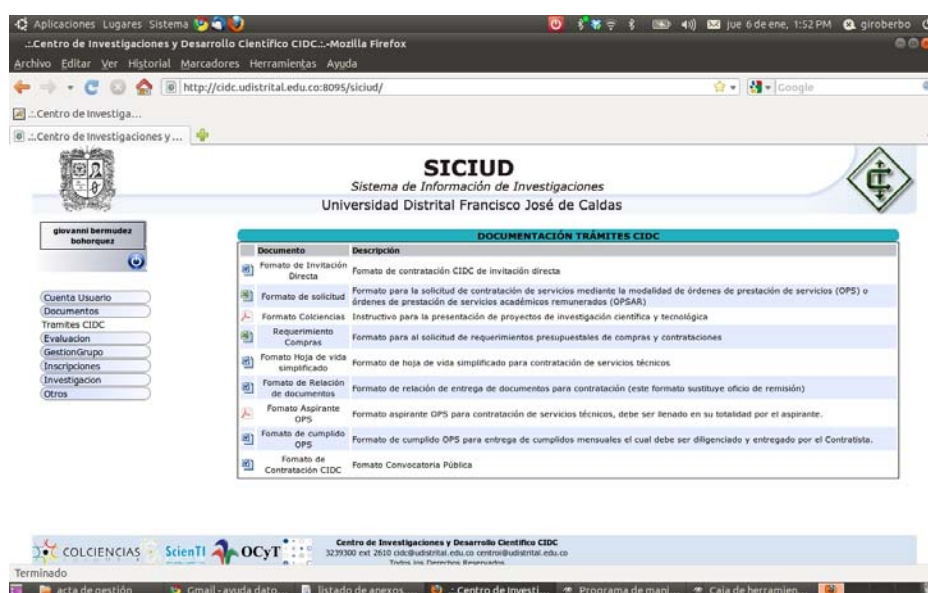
Aplicaciones Lugares Sistema
jue 6 de ene, 1:52 PM giroberbo
.:Centro de Investigaciones y Desarrollo Cientifico CIDC.:.-Mozilla Firefox
Archivo Editar Ver Historial Marcadores Herramientas Ayuda
http://cidc.udistrital.edu.co:8095/siciud/
Google
.:Centro de Investiga...
.:Centro de Investigaciones y...

SICIUD
Sistema de Información de Investigaciones
Universidad Distrital Francisco José de Caldas

giovanni bermudez bohorquez

Cuenta Usuario
Documentos
Tramites CIDC
Evaluacion
GestionGrupo
Inscripciones
Investigacion
Otros

DOCUMENTACIÓN TRÁMITES CIDC

| Documento | Descripción |
|---|---|
| Formato de Invitación Directa | Fomato de contratación CIDC de invitación directa |
| Formato de solicitud | Formato para la solicitud de contratación de servicios mediante la modalidad de órdenes de prestación de servicios (OPS) o órdenes de prestación de servicios académicos remunerados (OPSAR) |
| Formato Colciencias | Instructivo para la presentación de proyectos de investigación científica y tecnológica |
| Requerimiento Compras | Formato para al solicitud de requerimientos presupuestales de compras y contrataciones |
| Fomato Hoja de vida simplificado | Formato de hoja de vida simplificado para contratación de servicios técnicos |
| Fomato de Relación de documentos | Formato de relación de entrega de documentos para contratación (este formato sustituye oficio de remisión) |
| Fomato Aspirante OPS | Formato aspirante OPS para contratación de servicios técnicos, debe ser llenado en su totalidad por el aspirante. |
| Fomato de cumplido OPS | Formato de cumplido OPS para entrega de cumplidos mensuales el cual debe ser diligenciado y entregado por el Contratista. |
| Fomato de Contratación CIDC | Fomato Convocatoria Pública |

COLCIENCIAS ScienTI OCyT
Centro de Investigaciones y Desarrollo Cientifico CIDC
3239300 ext 2610 cidc@udistrital.edu.co centroi@udistrital.edu.co
Todos los Derechos Reservados
Terminado
acta de gestión | Gmail - ayuda dato... | listado de anexos | .:Centro de Investi... | Programa de mani... | Caja de herramien...